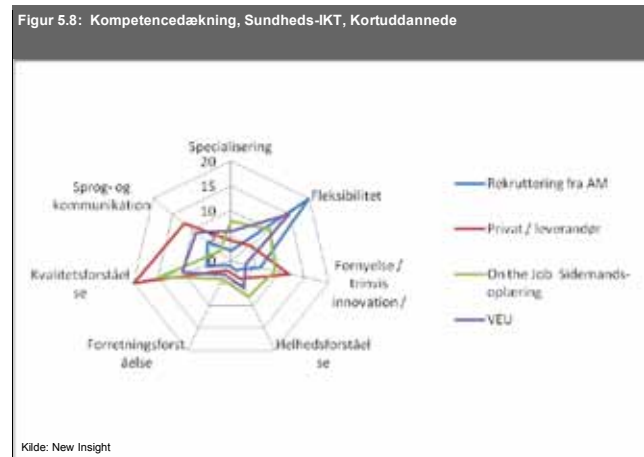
Figur 5.8: Kompetencedækning, Sundheds-IKT, Kortuddannede

Specialisering
20
15
10
5
0
Fleksibilitet
Fornyelse / trinvis innovation /
Helhedsforståelse
Forretningsforståelse
Kvalitetsforståelse
Sprog- og kommunikation

Rekruttering fra AM
Privat / leverandør
On the Job Sidemandsoplæring
VEU

Kilde: New Insight